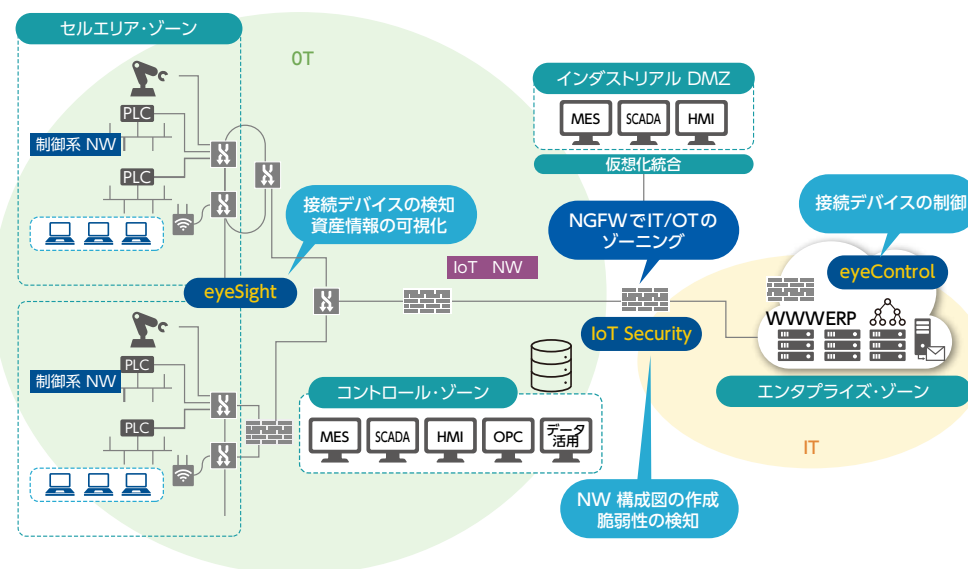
セルエリア・ゾーン

0T

PLC

制御系 NW

PLC

インダストリアル DMZ

MES

SCADA

HMI

仮想化統合

接続デバイスの検知
資産情報の可視化

NGFWでIT/OTの
ゾーニング

接続デバイスの制御

eyeControl

IoT NW

eyeSight

WWW ERP

IoT Security

PLC

制御系 NW

PLC

コントロール・ゾーン

MES

SCADA

HMI

OPC

データ
活用

エンタプライズ・ゾーン

IT

NW 構成図の作成
脆弱性の検知